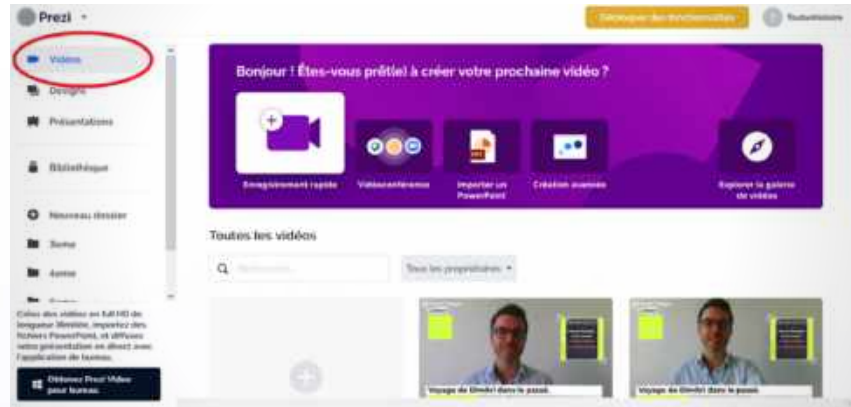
Prezi

Débloquer des fonctionnalités

ToutesHistoire

Vidéos

Designs

Présentations

Bibliothèque

Nouveau dossier

3eme

4eme

Créez des vidéos en full HD de longueur illimitée, importez des fichiers PowerPoint, et diffusez votre présentation en direct avec l'application de bureau.

Obtenez Prezi Video pour bureau

Bonjour ! Êtes-vous prêt(e) à créer votre prochaine vidéo ?

Enregistrement rapide

Vidéoconférence

Importer un PowerPoint

Création avancée

Explorer la galerie de vidéos

Toutes les vidéos

Rechercher...

Tous les propriétaires

Voyage de Dimitri dans le passé

Voyage de Dimitri dans le passé